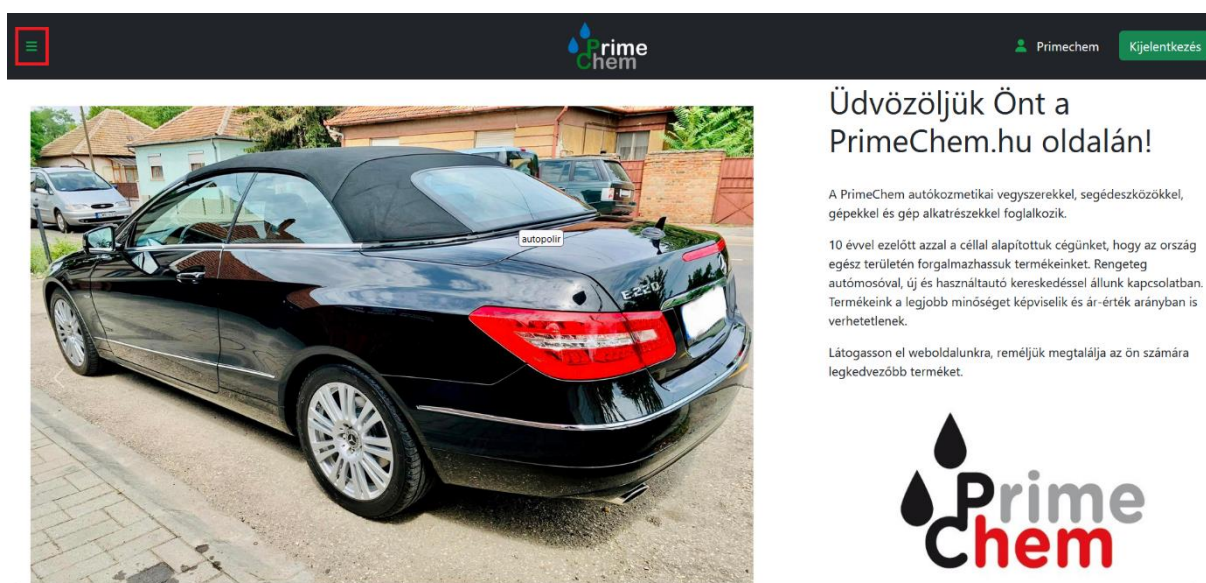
≡

Prime Chem

Primechem Kijelentkezés

autopolír

E 220

Üdvözöljük Önt a PrimeChem.hu oldalán!

A PrimeChem autókozmetikai vegyszerekkel, segédeszközökkel, gépekkel és gép alkatrészekkel foglalkozik.

10 évvel ezelőtt azzal a céllal alapítottuk cégünket, hogy az ország egész területén forgalmazhassuk termékeinket. Rengeteg autómosóval, új és használtautó kereskedéssel állunk kapcsolatban. Termékeink a legjobb minőséget képviselik és ár-érték arányban is verhetetlenek.

Látogasson el weboldalunkra, reméljük megtalálja az ön számára legkedvezőbb terméket.

Prime Chem